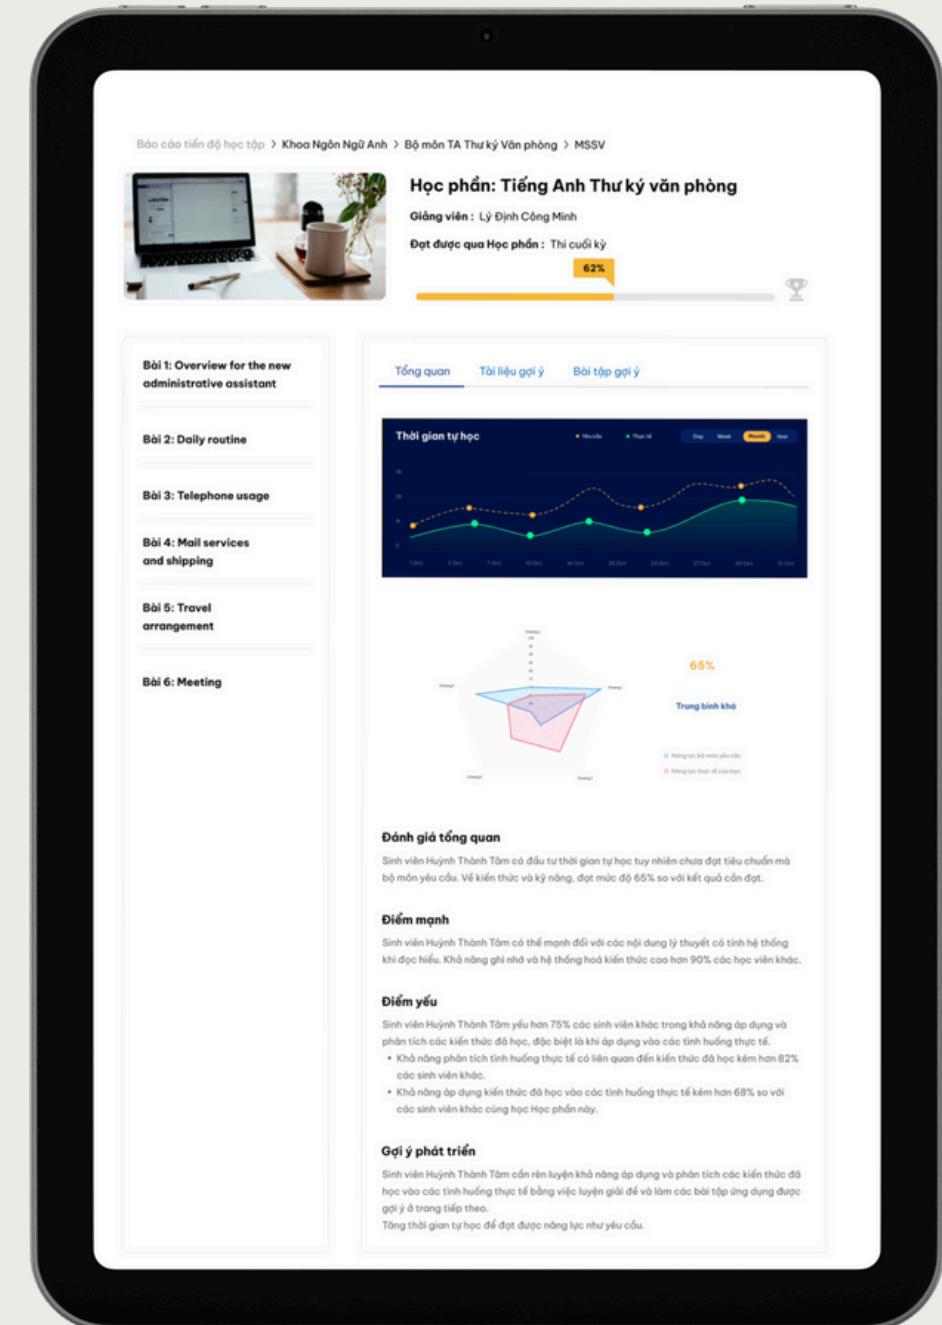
Báo cáo tiến độ học tập > Khoa Ngôn Ngữ Anh > Bộ môn TA Thư ký Văn phòng > MSSV

Học phần: Tiếng Anh Thư ký văn phòng

Giảng viên : Lý Định Công Minh

Đạt được qua Học phần : Thi cuối kỳ

62%

Bài 1: Overview for the new administrative assistant

Bài 2: Daily routine

Bài 3: Telephone usage

Bài 4: Mail services and shipping

Bài 5: Travel arrangement

Bài 6: Meeting

Tổng quan | Tài liệu gợi ý | Bài tập gợi ý

Thời gian tự học

Yêu cầu | Thực tế

Day | Week | Month | Year

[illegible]

65%

Trung bình khá

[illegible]

Đánh giá tổng quan

Sinh viên Huỳnh Thành Tâm có đầu tư thời gian tự học tuy nhiên chưa đạt tiêu chuẩn mà bộ môn yêu cầu. Về kiến thức và kỹ năng, đạt mức độ 65% so với kết quả cần đạt.

Điểm mạnh

Sinh viên Huỳnh Thành Tâm có thế mạnh đối với các nội dung lý thuyết có tính hệ thống khi đọc hiểu. Khả năng ghi nhớ và hệ thống hoá kiến thức cao hơn 90% các học viên khác.

Điểm yếu

Sinh viên Huỳnh Thành Tâm yếu hơn 75% các sinh viên khác trong khả năng áp dụng và phân tích các kiến thức đã học, đặc biệt là khi áp dụng vào các tình huống thực tế.
• Khả năng phân tích tình huống thực tế có liên quan đến kiến thức đã học kém hơn 82% các sinh viên khác.
• Khả năng áp dụng kiến thức đã học vào các tình huống thực tế kém hơn 68% so với các sinh viên khác cùng học Học phần này.

Gợi ý phát triển

Sinh viên Huỳnh Thành Tâm cần rèn luyện khả năng áp dụng và phân tích các kiến thức đã học vào các tình huống thực tế bằng việc luyện giải đề và làm các bài tập ứng dụng được gợi ý ở trang tiếp theo.
Tăng thời gian tự học để đạt được năng lực như yêu cầu.